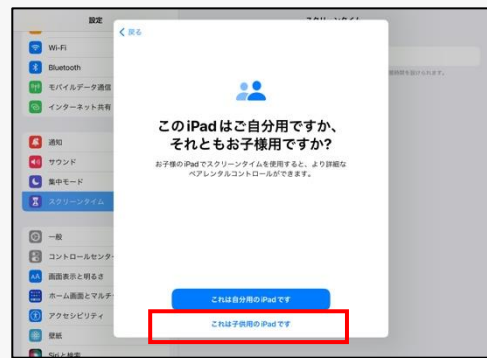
設定

Wi-Fi
Bluetooth
モバイルデータ通信
インターネット共有

通知
サウンド
集中モード
スクリーンタイム

一般
コントロールセンター
画面表示と明るさ
ホーム画面とマルチ
アクセシビリティ
壁紙
Siriと検索

スクリーンタイム

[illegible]

く戻る

このiPadはご自分用ですか、それともお子様用ですか?

お子様のiPadでスクリーンタイムを使用すると、より詳細なペアレンタルコントロールができます。

これは自分用のiPadです

これは子供用のiPadです